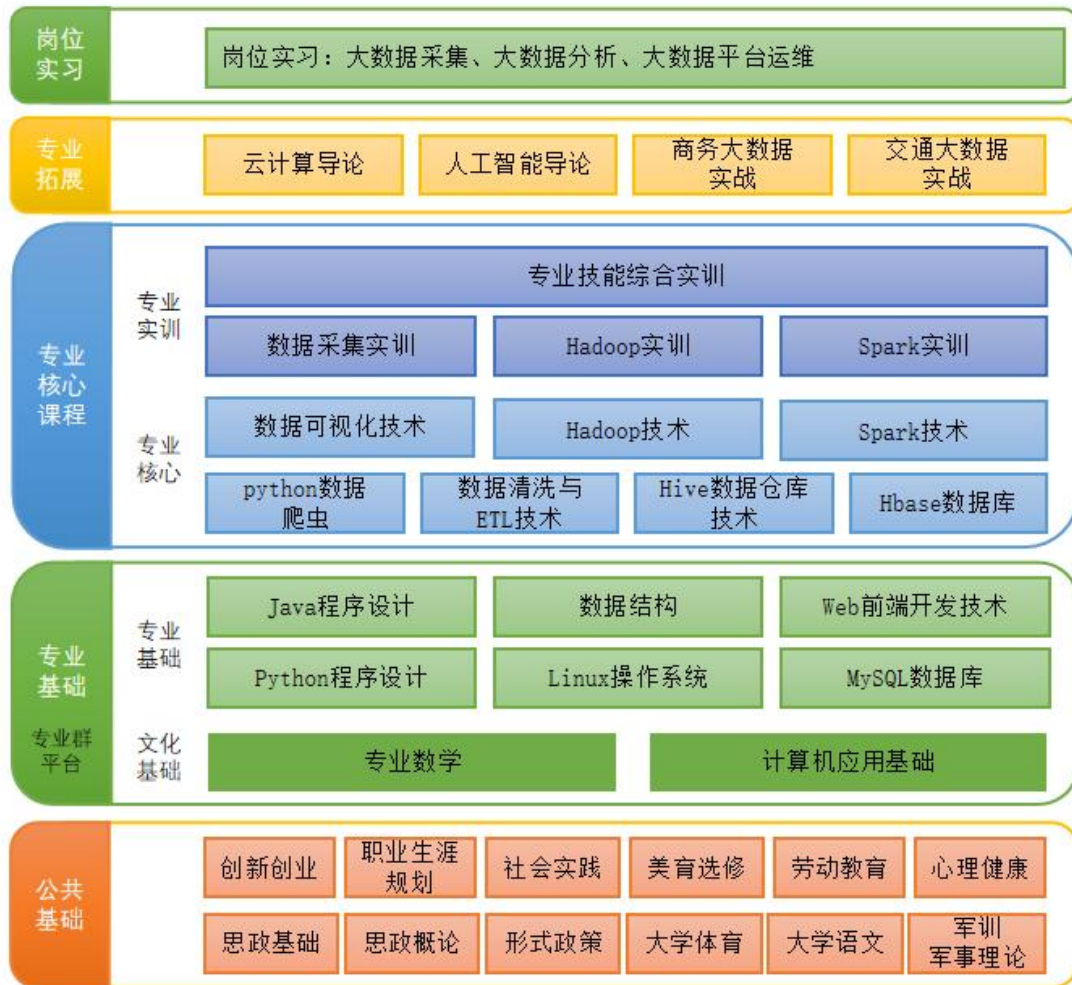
岗位实习

岗位实习：大数据采集、大数据分析、大数据平台运维

专业拓展

云计算导论

人工智能导论

商务大数据实战

交通大数据实战

专业核心课程

专业实训

专业技能综合实训

数据采集实训

Hadoop实训

Spark实训

专业核心

数据可视化技术

Hadoop技术

Spark技术

python数据爬虫

数据清洗与ETL技术

Hive数据仓库技术

Hbase数据库

专业基础

专业群平台

专业基础

Java程序设计

数据结构

Web前端开发技术

Python程序设计

Linux操作系统

MySQL数据库

文化基础

专业数学

计算机应用基础

公共基础

创新创业

职业生涯规划

社会实践

美育选修

劳动教育

心理健康

思政基础

思政概论

形式政策

大学体育

大学语文

军训军事理论